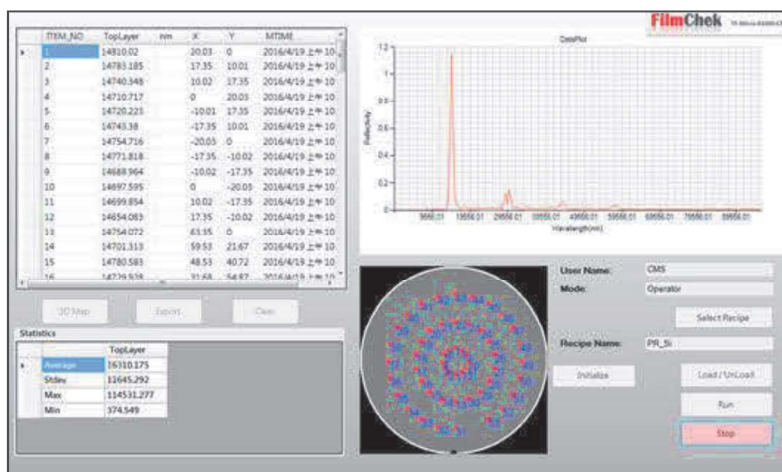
FilmChek

| ITEM_NO | TopLayer | nm | X | Y | MTIME |
|---|---|---|---|---|---|
| 1 | 14810.02 | | 20.03 | 0 | 2016/4/19 上午 10 |
| 2 | 14783.185 | | 17.35 | 10.01 | 2016/4/19 上午 10 |
| 3 | 14740.348 | | 10.02 | 17.35 | 2016/4/19 上午 10 |
| 4 | 14710.717 | | 0 | 20.03 | 2016/4/19 上午 10 |
| 5 | 14720.223 | | -10.01 | 17.35 | 2016/4/19 上午 10 |
| 6 | 14743.38 | | -17.35 | 10.01 | 2016/4/19 上午 10 |
| 7 | 14754.716 | | -20.03 | 0 | 2016/4/19 上午 10 |
| 8 | 14771.818 | | -17.35 | -10.02 | 2016/4/19 上午 10 |
| 9 | 14688.964 | | -10.02 | -17.35 | 2016/4/19 上午 10 |
| 10 | 14697.595 | | 0 | -20.03 | 2016/4/19 上午 10 |
| 11 | 14699.854 | | 10.02 | -17.35 | 2016/4/19 上午 10 |
| 12 | 14654.083 | | 17.35 | -10.02 | 2016/4/19 上午 10 |
| 13 | 14754.072 | | 63.35 | 0 | 2016/4/19 上午 10 |
| 14 | 14701.313 | | 59.53 | 21.67 | 2016/4/19 上午 10 |
| 15 | 14780.583 | | 48.53 | 40.72 | 2016/4/19 上午 10 |
| 16 | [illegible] | | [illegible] | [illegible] | 2016/4/19 上午 10 |

3D Map Export Clear

Statistics

| | TopLayer |
|---|---|
| Average | 16310.175 |
| Stdev | 12645.292 |
| Max | 114531.277 |
| Min | 374.549 |

DataPlot
1.2 1 0.8 0.6 0.4 0.2 0
Reflectivity
Wavelength(nm)

User Name: CMS
Mode: Operator
Select Recipe
Recipe Name: PR_Si
Initialize
Load / UnLoad
Run
Stop